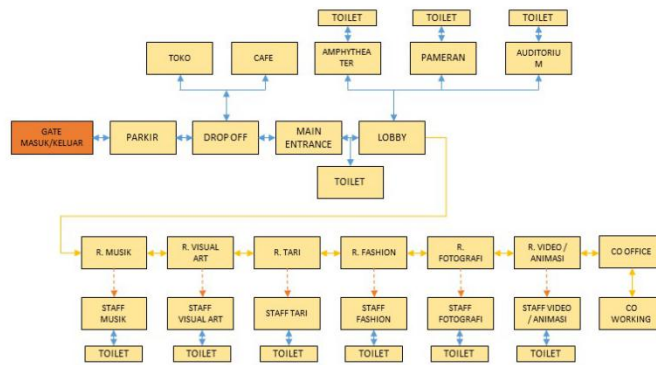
TOILET
TOILET
TOILET
TOKO
CAFE
AMPHYTHEATER
PAMERAN
AUDITORIUM
GATE MASUK/KELUAR
PARKIR
DROP OFF
MAIN ENTRANCE
LOBBY
TOILET
R. MUSIK
R. VISUAL ART
R. TARI
R. FASHION
R. FOTOGRAFI
R. VIDEO / ANIMASI
CO OFFICE
STAFF MUSIK
STAFF VISUAL ART
STAFF TARI
STAFF FASHION
STAFF FOTOGRAFI
STAFF VIDEO / ANIMASI
CO WORKING
TOILET
TOILET
TOILET
TOILET
TOILET
TOILET